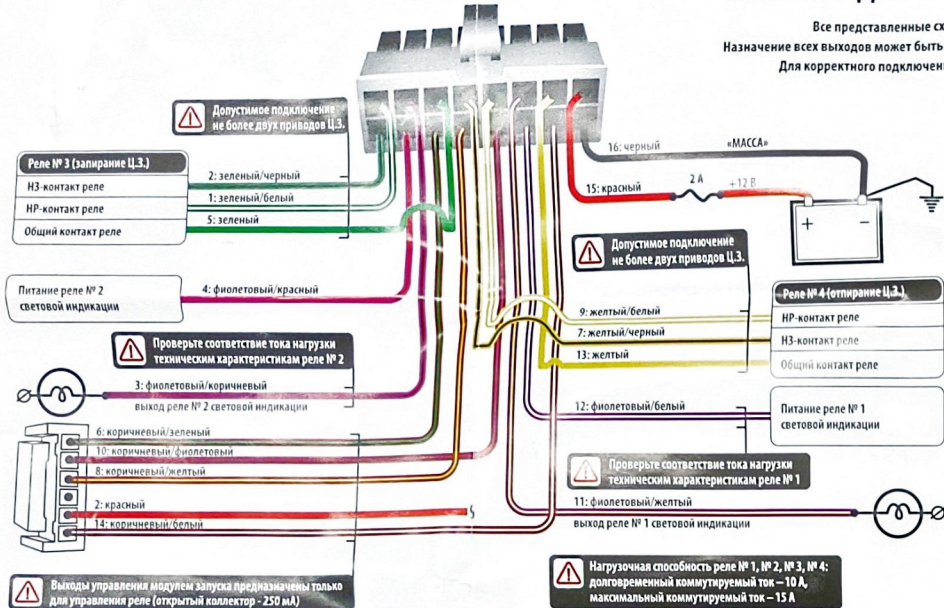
Все представленные сх
Назначение всех выходов может быть
Для корректного подключени

Допустимое подключение не более двух приводов Ц.З.

Реле № 3 (запирание Ц.З.)
НЗ-контакт реле
НР-контакт реле
Общий контакт реле

2: зеленый/черный
1: зеленый/белый
5: зеленый

16: черный
«МАССА»
15: красный
2 А
+12 В

Питание реле № 2 световой индикации
4: фиолетовый/красный

Допустимое подключение не более двух приводов Ц.З.

9: желтый/белый
7: желтый/черный
13: желтый

Реле № 4 (отпирание Ц.З.)
НР-контакт реле
НЗ-контакт реле
Общий контакт реле

Проверьте соответствие тока нагрузки техническим характеристикам реле № 2

3: фиолетовый/коричневый
выход реле № 2 световой индикации

12: фиолетовый/белый
Питание реле № 1 световой индикации

6: коричневый/зеленый
10: коричневый/фиолетовый
8: коричневый/желтый
2: красный
14: коричневый/белый

Проверьте соответствие тока нагрузки техническим характеристикам реле № 1

11: фиолетовый/желтый
выход реле № 1 световой индикации

Выходы управления модулем запуска предназначены только для управления реле (открытый коллектор - 250 мА)

Нагрузочная способность реле № 1, № 2, № 3, № 4: долговременный коммутируемый ток – 10 А, максимальный коммутируемый ток – 15 А